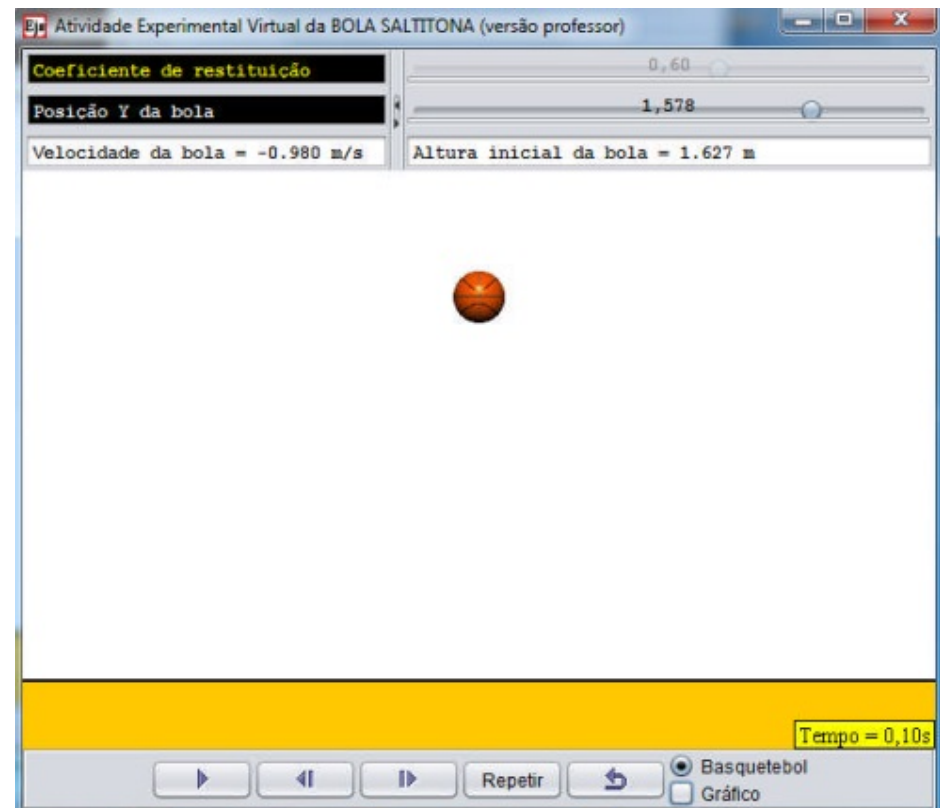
Ejs Atividade Experimental Virtual da BOLA SALTITONA (versão professor)

Coeficiente de restituição
0,60

Posição Y da bola
1,578

Velocidade da bola = -0.980 m/s
Altura inicial da bola = 1.627 m

Tempo = 0,10s

Repetir

Basquetebol
Gráfico